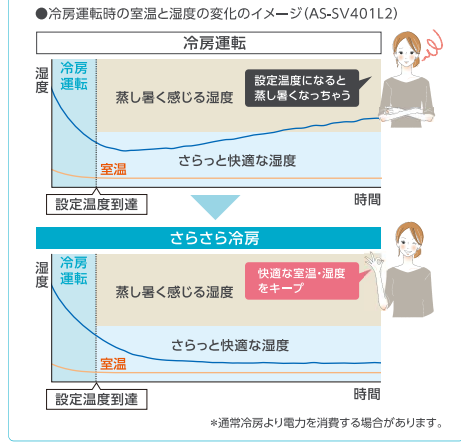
●冷房運転時の室温と湿度の変化のイメージ(AS-SV401L2)

冷房運転

湿度

冷房運転

蒸し暑く感じる湿度

設定温度になると蒸し暑くなっちゃう

さらっと快適な湿度

室温

設定温度到達

時間

さらさら冷房

湿度

冷房運転

蒸し暑く感じる湿度

快適な室温・湿度をキープ

さらっと快適な湿度

室温

設定温度到達

時間

※通常冷房より電力を消費する場合があります。